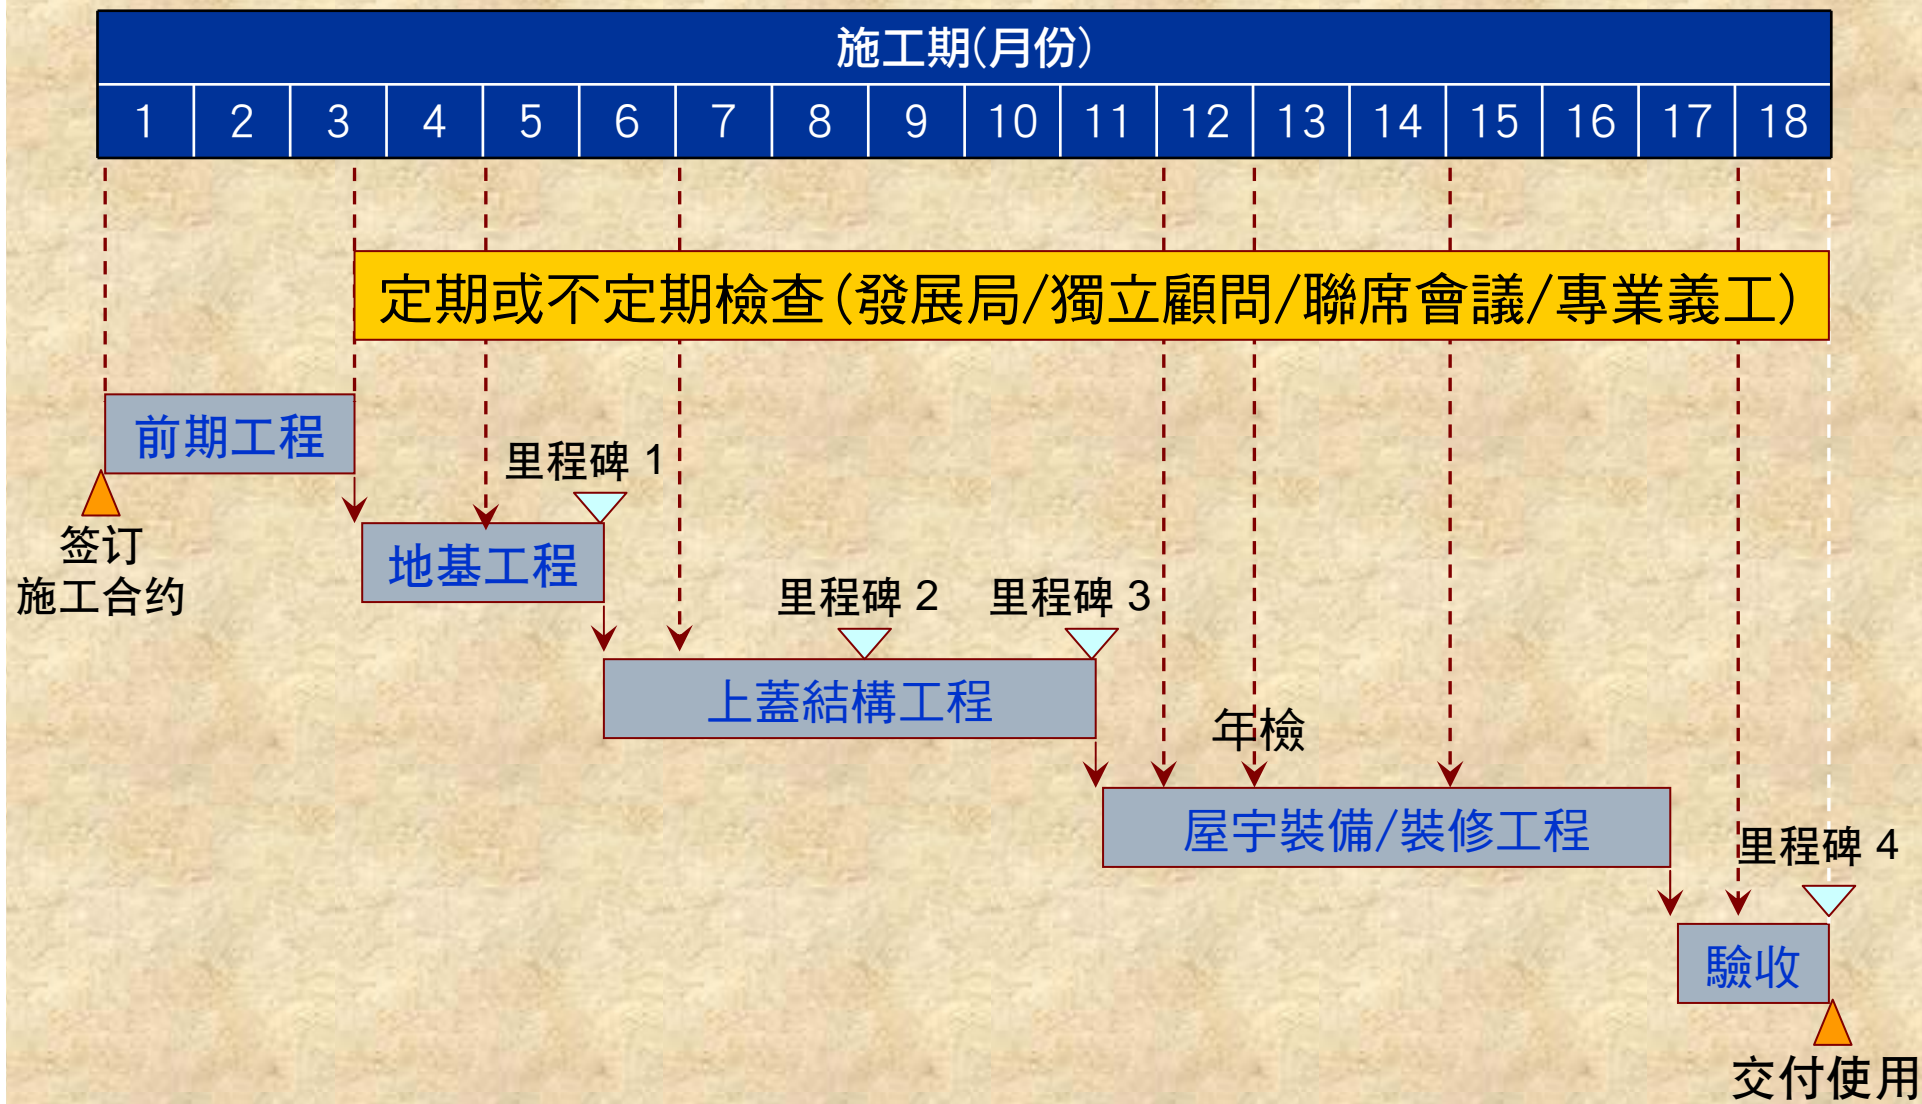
施工期(月份)

| 1 | 2 | 3 | 4 | 5 | 6 | 7 | 8 | 9 | 10 | 11 | 12 | 13 | 14 | 15 | 16 | 17 | 18 |
|---|---|---|---|---|---|---|---|---|---|---|---|---|---|---|---|---|---|

定期或不定期檢查(發展局/獨立顧問/聯席會議/專業義工)

前期工程

签订
施工合约

里程碑 1

地基工程

里程碑 2

里程碑 3

上蓋結構工程

年檢

屋宇裝備/裝修工程

里程碑 4

驗收

交付使用